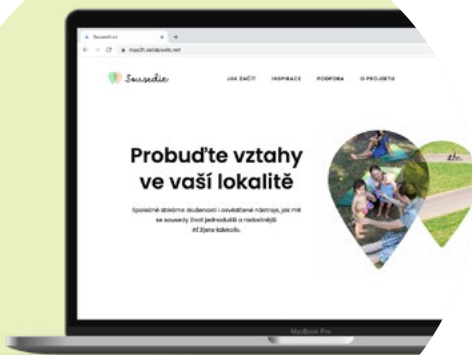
Sousedé.cz

Sousedé

JAK ZAČÍT INSPIRACE PODPORA O PROJEKTU

Probuďte vztahy ve vaší lokalitě

Společně sbíráme zkušenosti i osvědčené nástroje, jak mít se sousedy život jednodušší a radostnější. Již 3 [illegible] lokalit.

MacBook Pro